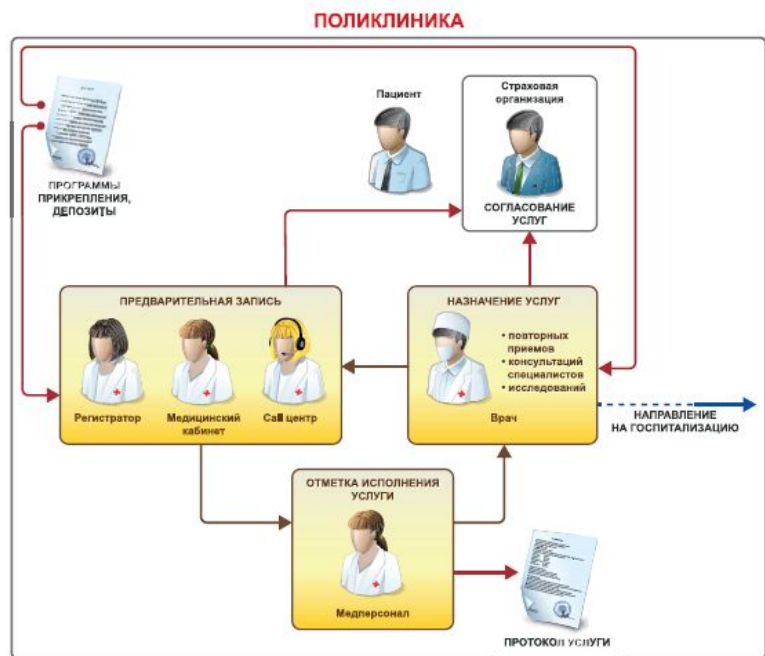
ПОЛИКЛИНИКА

ПРОГРАММЫ ПРИКРЕПЛЕНИЯ, ДЕПОЗИТЫ

Пациент

Страховая организация

СОГЛАСОВАНИЕ УСЛУГ

ПРЕДВАРИТЕЛЬНАЯ ЗАПИСЬ

Регистратор

Медицинский кабинет

Call центр

НАЗНАЧЕНИЕ УСЛУГ

• повторных приемов
• консультаций специалистов
• исследований

Врач

НАПРАВЛЕНИЕ НА ГОСПИТАЛИЗАЦИЮ

ОТМЕТКА ИСПОЛНЕНИЯ УСЛУГИ

Медперсонал

ПРОТОКОЛ УСЛУГИ